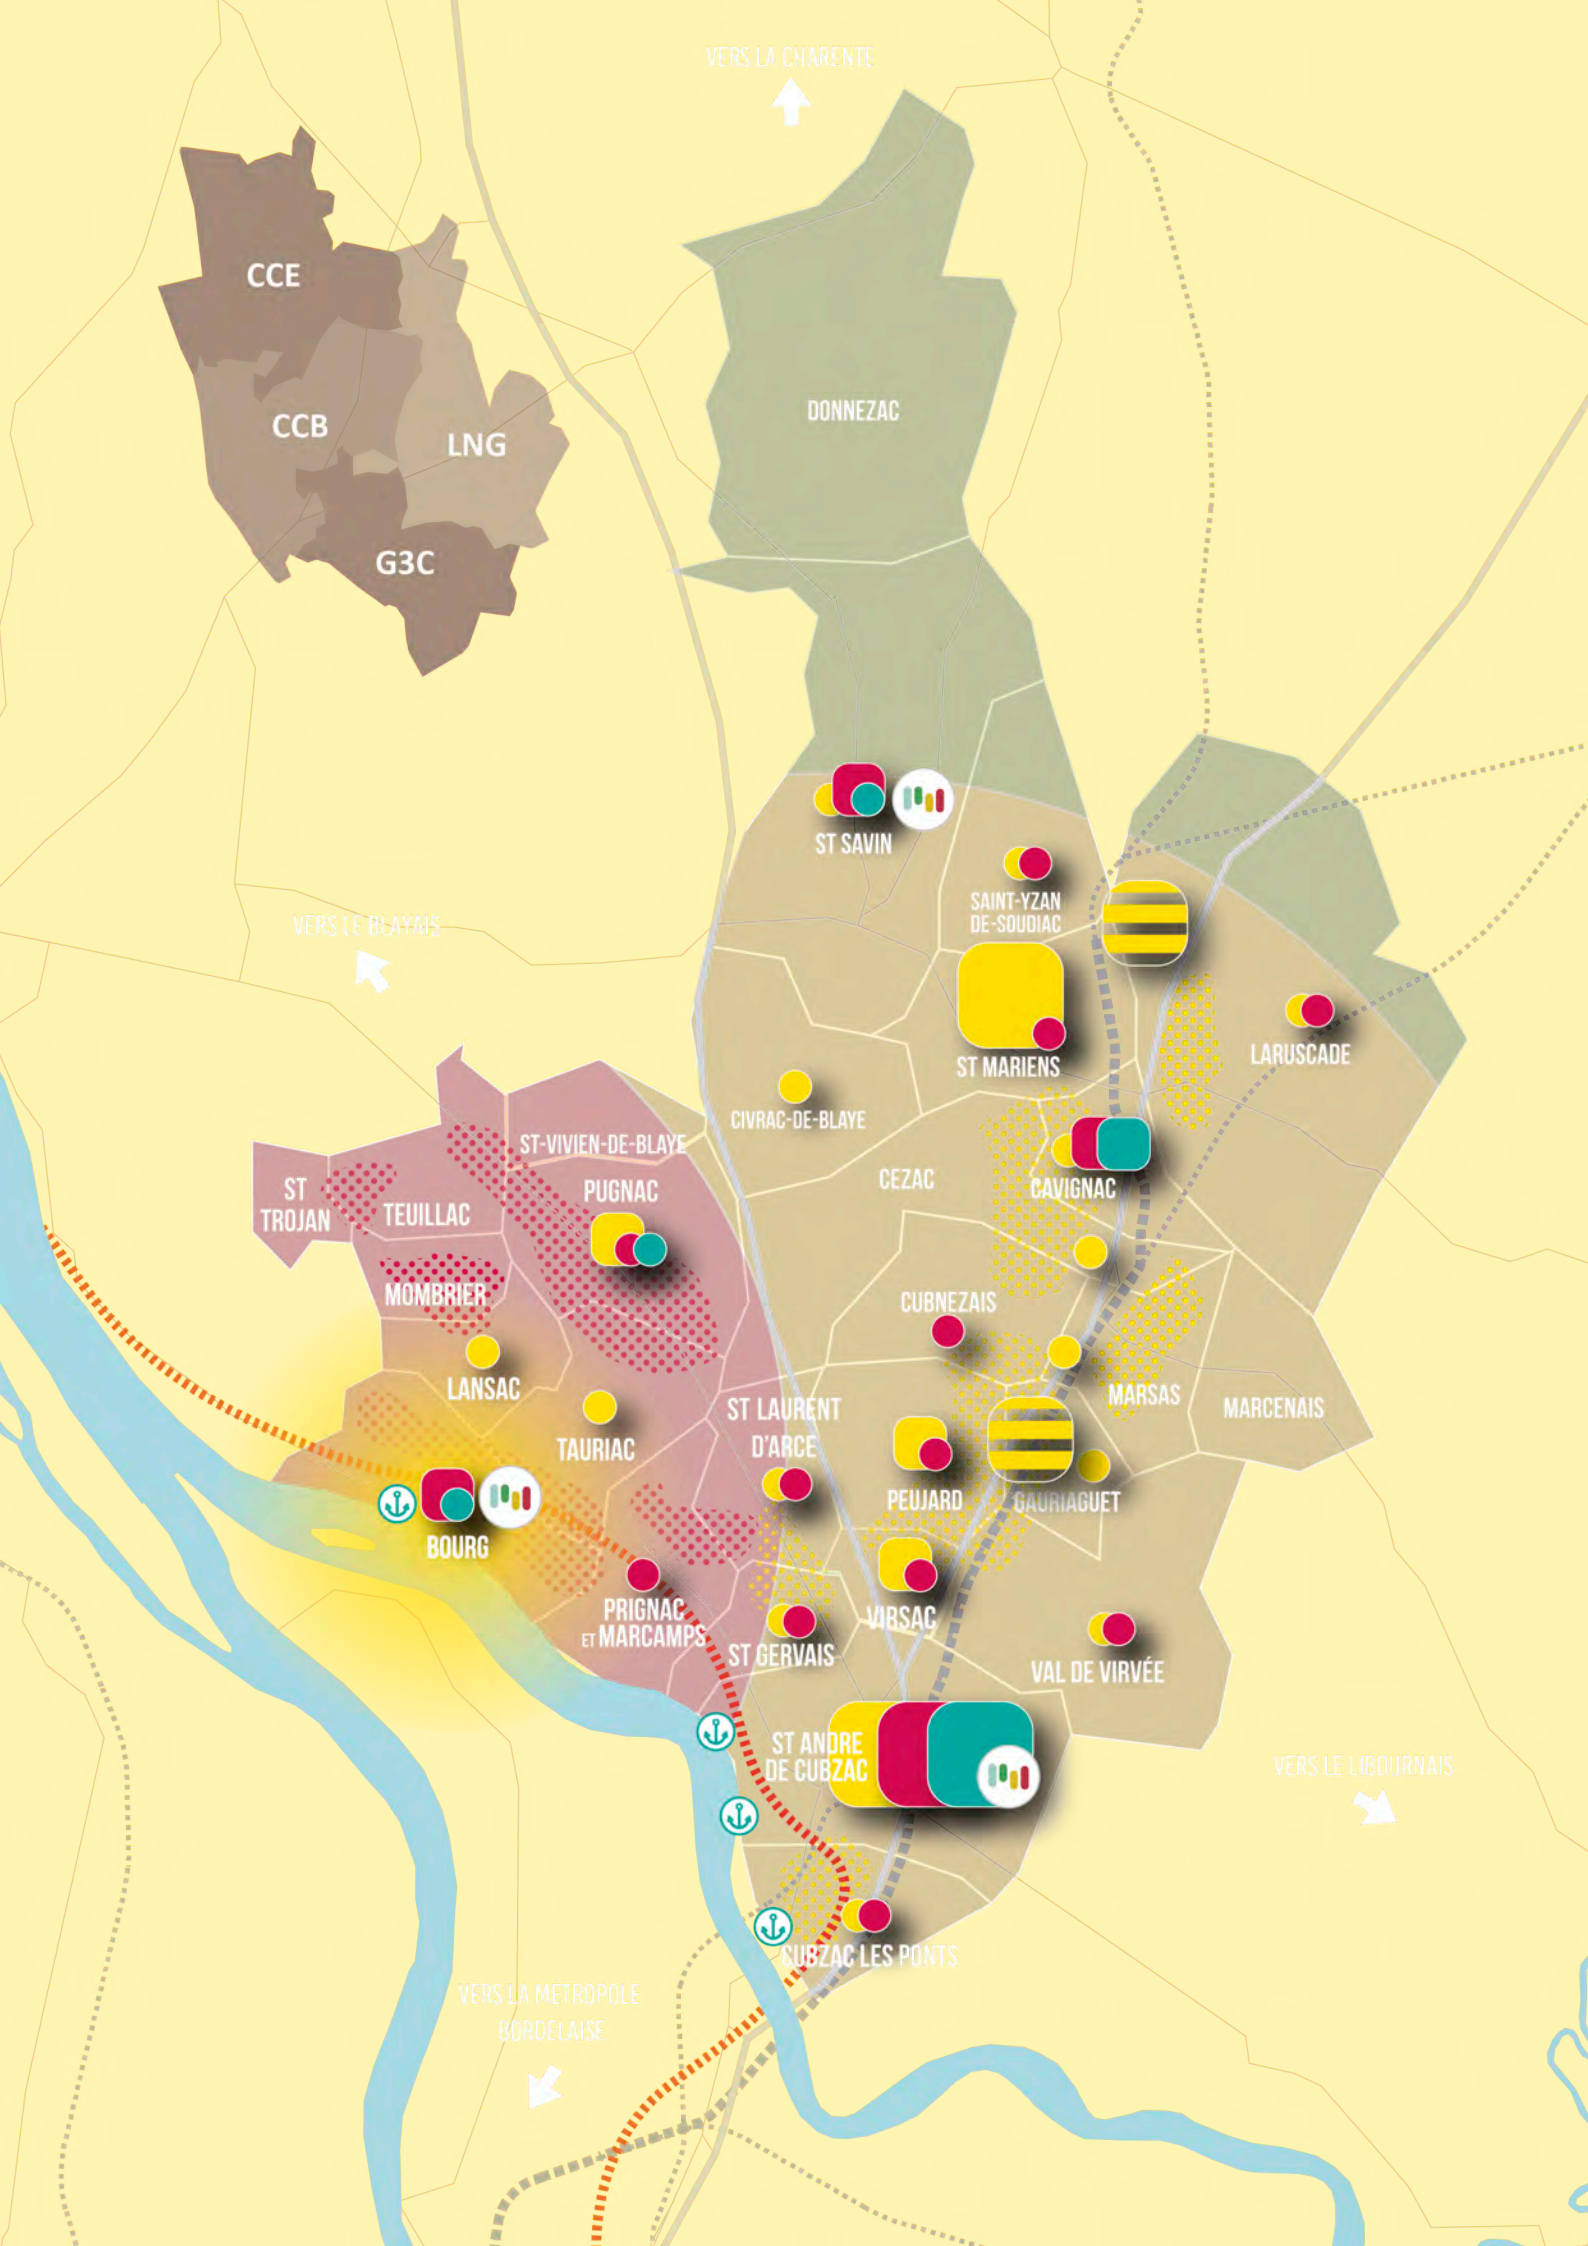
VERS LA CHARENTE

CCE
CCB
LNG
G3C

DONNEZAC

ST SAVIN
SAINT-YZAN DE-SOUDIAC
VERS LE BLAYAIS
ST MARIENS
LARUSCADE
CIVRAC-DE-BLAYE
ST-VIVIEN-DE-BLAYE
ST TROJAN
TEUILLAC
PUGNAC
CEZAC
CAVIGNAC
MOMBRIER
CUBNEZAIS
LANSAC
TAURIAC
ST LAURENT D'ARCE
MARSAS
MARCENAIS
PEUJARD
GAURIAGUET
BOURG
PRIGNAC ET MARCAMPS
VIRSAC
ST GERVAIS
VAL DE VIRVÉE
ST ANDRE DE CUBZAC
VERS LE LIBOURNAIS
CUBZAC LES PONTS
VERS LA METROPOLE BORDELAISE